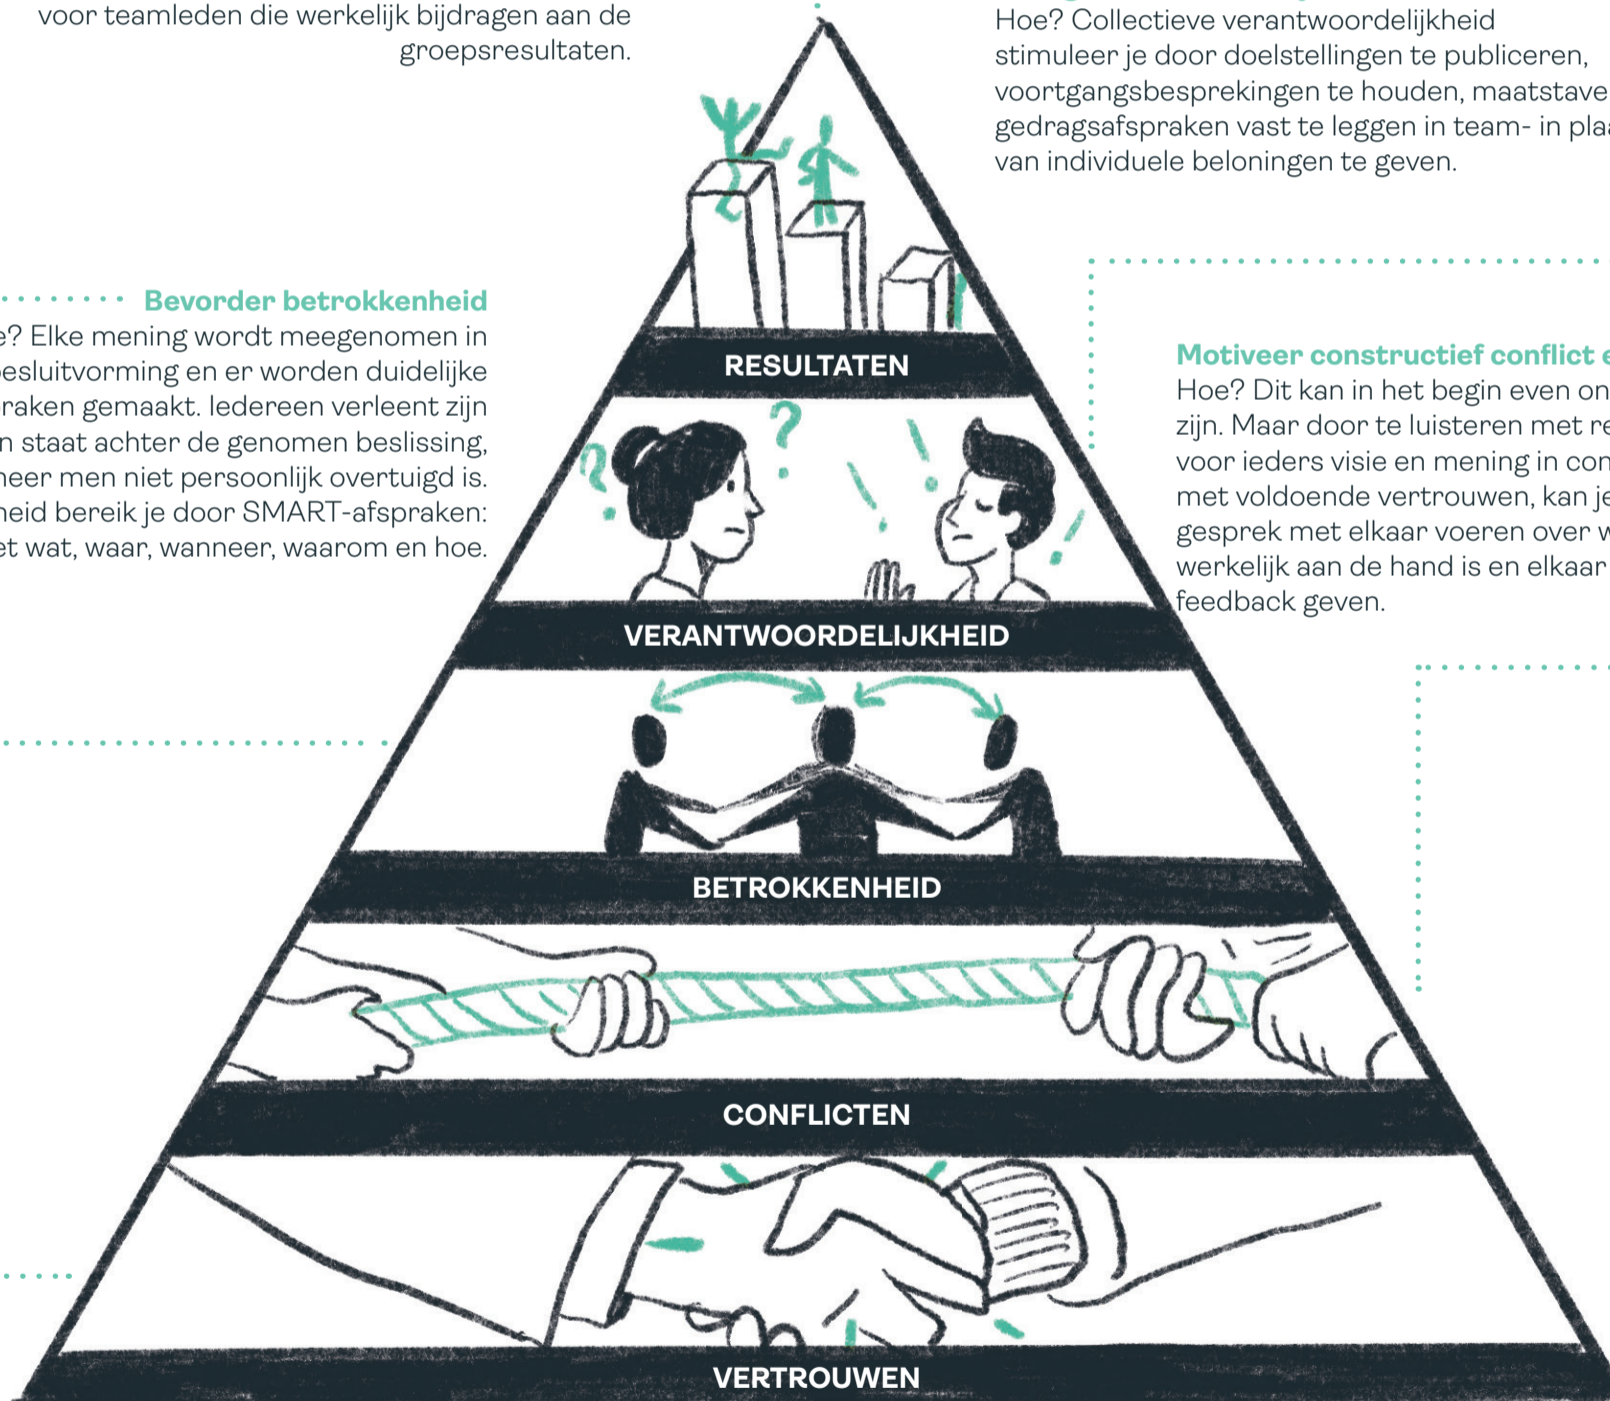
voor teamleden die werkelijk bijdragen aan de groepsresultaten.

Hoe? Collectieve verantwoordelijkheid stimuleer je door doelstellingen te publiceren, voortgangsbesprekingen te houden, maatstave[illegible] gedragsafspraken vast te leggen in team- in pla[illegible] van individuele beloningen te geven.

Bevorder betrokkenheid
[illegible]e? Elke mening wordt meegenomen in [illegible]esluitvorming en er worden duidelijke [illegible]raken gemaakt. Iedereen verleent zijn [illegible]n staat achter de genomen beslissing, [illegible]neer men niet persoonlijk overtuigd is. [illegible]heid bereik je door SMART-afspraken: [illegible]et wat, waar, wanneer, waarom en hoe.

Motiveer constructief conflict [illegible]
Hoe? Dit kan in het begin even on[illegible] zijn. Maar door te luisteren met re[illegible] voor ieders visie en mening in con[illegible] met voldoende vertrouwen, kan je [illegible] gesprek met elkaar voeren over w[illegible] werkelijk aan de hand is en elkaar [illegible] feedback geven.

RESULTATEN

VERANTWOORDELIJKHEID

BETROKKENHEID

CONFLICTEN

VERTROUWEN